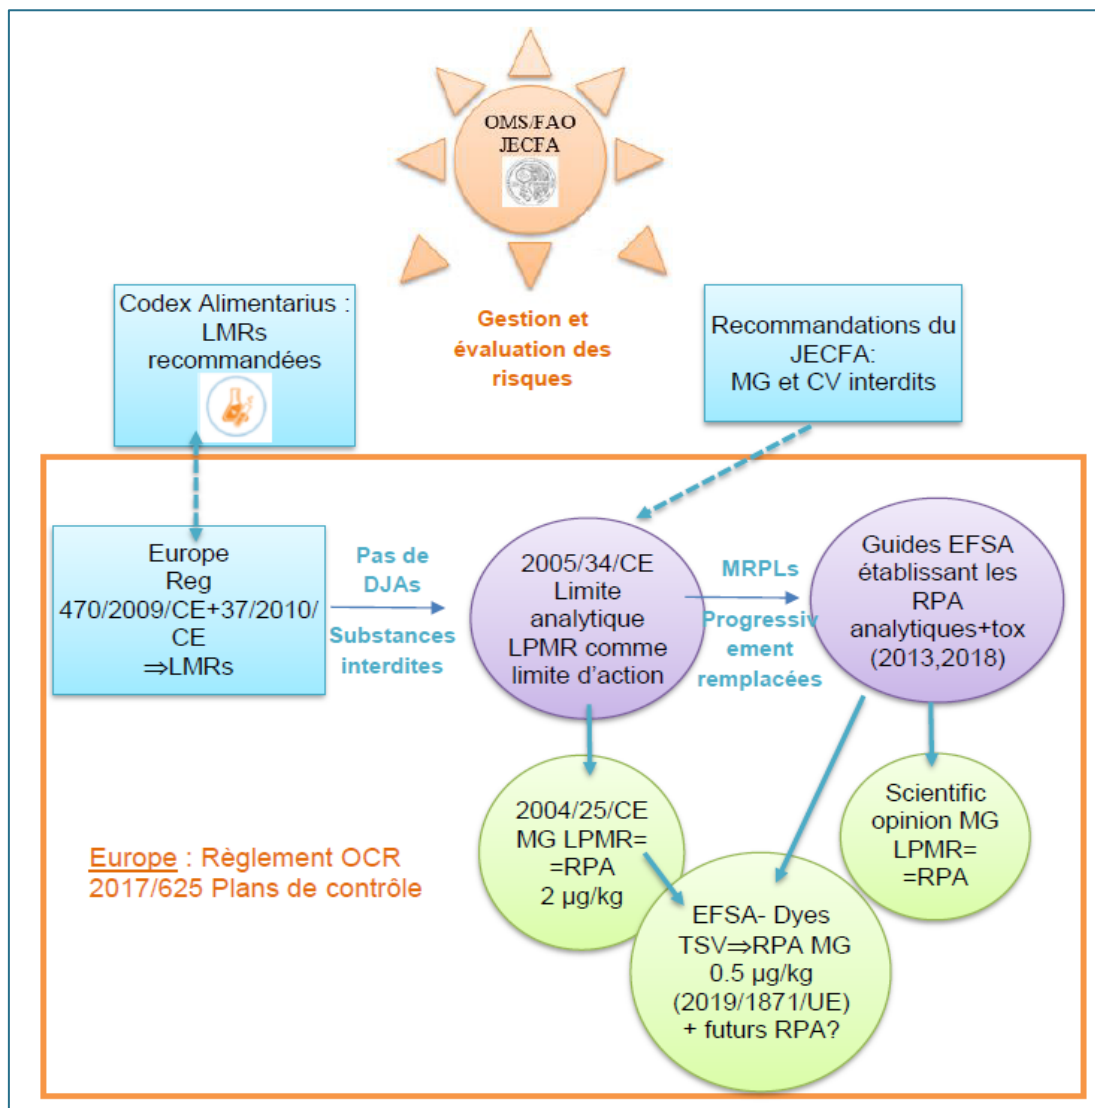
OMS/FAO
JECFA

Codex Alimentarius : LMRs recommandées

Gestion et évaluation des risques

Recommandations du JECFA: MG et CV interdits

Europe Reg 470/2009/CE+37/2010/CE ⇒LMRs

Pas de DJAs

Substances interdites

2005/34/CE Limite analytique LPMR comme limite d'action

MRPLs

Progressivement remplacées

Guides EFSA établissant les RPA analytiques+tox (2013,2018)

2004/25/CE MG LPMR= =RPA 2 µg/kg

Scientific opinion MG LPMR= =RPA

Europe : Règlement OCR 2017/625 Plans de contrôle

EFSA- Dyes TSV⇒RPA MG 0.5 µg/kg (2019/1871/UE) + futurs RPA?